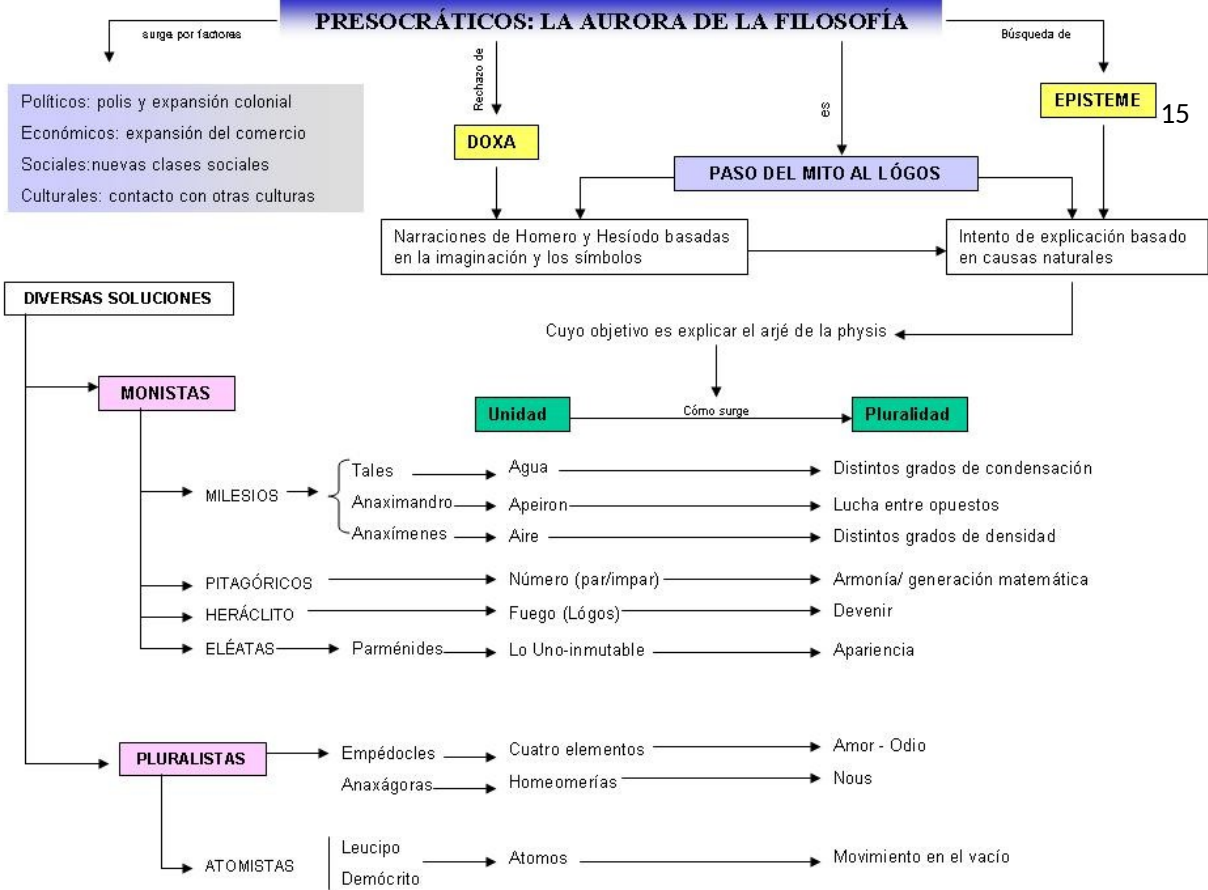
PRESOCRÁTICOS: LA AURORA DE LA FILOSOFÍA

surge por factores

Políticos: polis y expansión colonial
Económicos: expansión del comercio
Sociales:nuevas clases sociales
Culturales: contacto con otras culturas

Rechazo de

DOXA

es

PASO DEL MITO AL LÓGOS

Búsqueda de

EPISTEME

15

Narraciones de Homero y Hesíodo basadas en la imaginación y los símbolos

Intento de explicación basado en causas naturales

DIVERSAS SOLUCIONES

Cuyo objetivo es explicar el arjé de la physis

MONISTAS

Unidad

Cómo surge

Pluralidad

MILESIOS

Tales → Agua → Distintos grados de condensación
Anaximandro → Apeiron → Lucha entre opuestos
Anaxímenes → Aire → Distintos grados de densidad

PITAGÓRICOS → Número (par/impar) → Armonía/ generación matemática
HERÁCLITO → Fuego (Lógos) → Devenir
ELÉATAS → Parménides → Lo Uno-inmutable → Apariencia

PLURALISTAS

Empédocles → Cuatro elementos → Amor - Odio
Anaxágoras → Homeomerías → Nous

ATOMISTAS

Leucipo
Demócrito
→ Atomos → Movimiento en el vacío